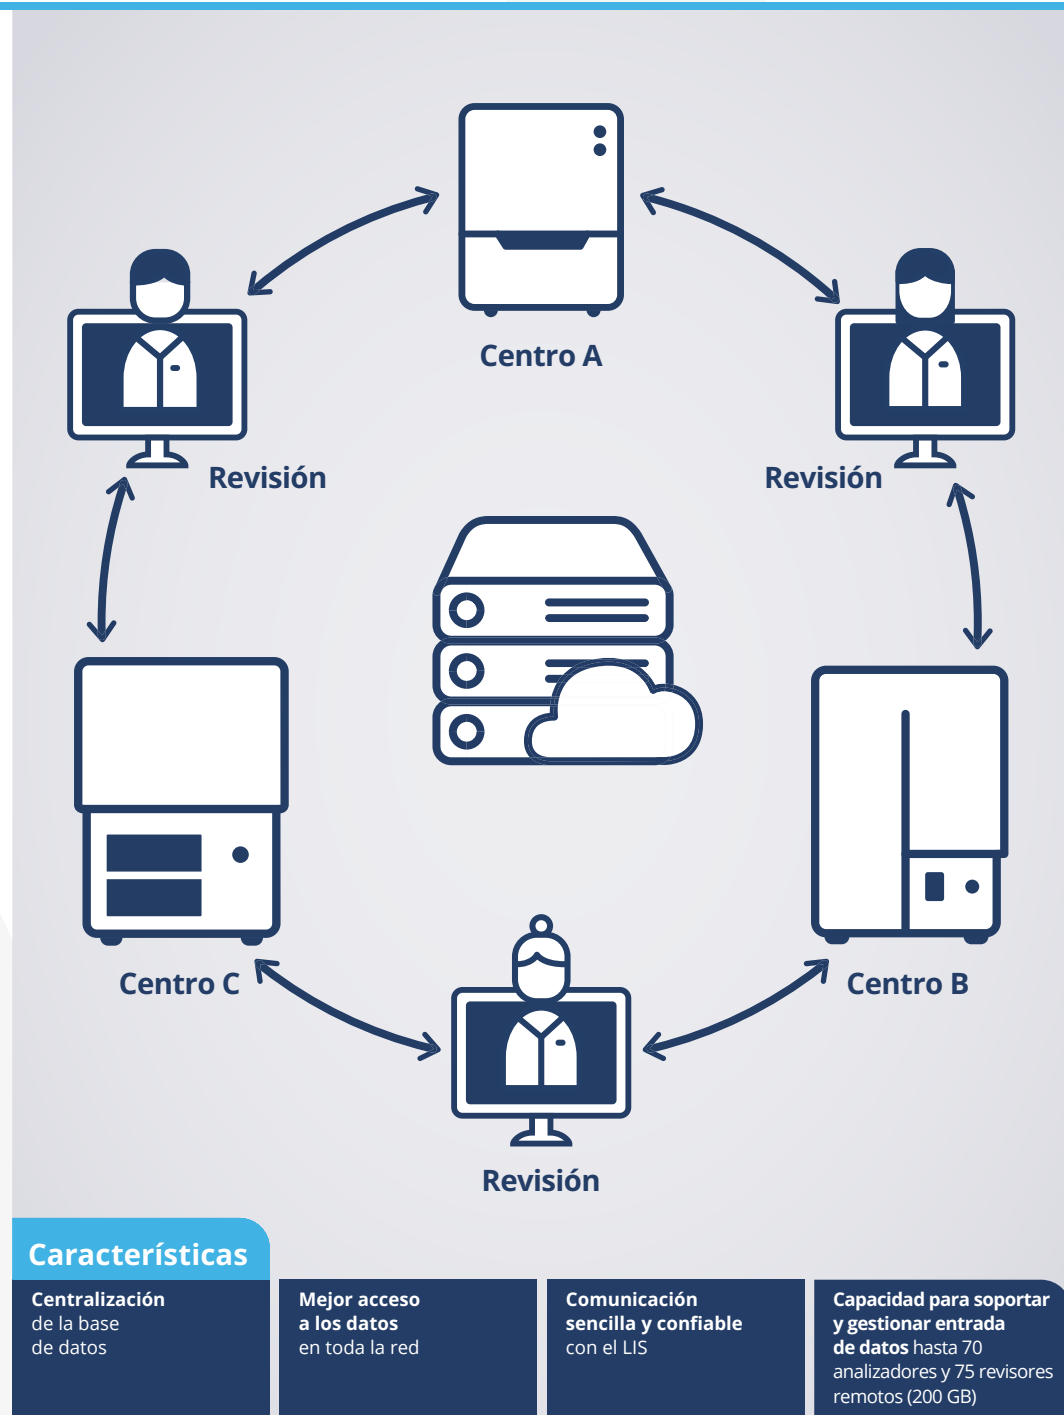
Centro A

Revisión

Revisión

Centro C

Centro B

Revisión

Características

Centralización de la base de datos

Mejor acceso a los datos en toda la red

Comunicación sencilla y confiable con el LIS

Capacidad para soportar y gestionar entrada de datos hasta 70 analizadores y 75 revisores remotos (200 GB)